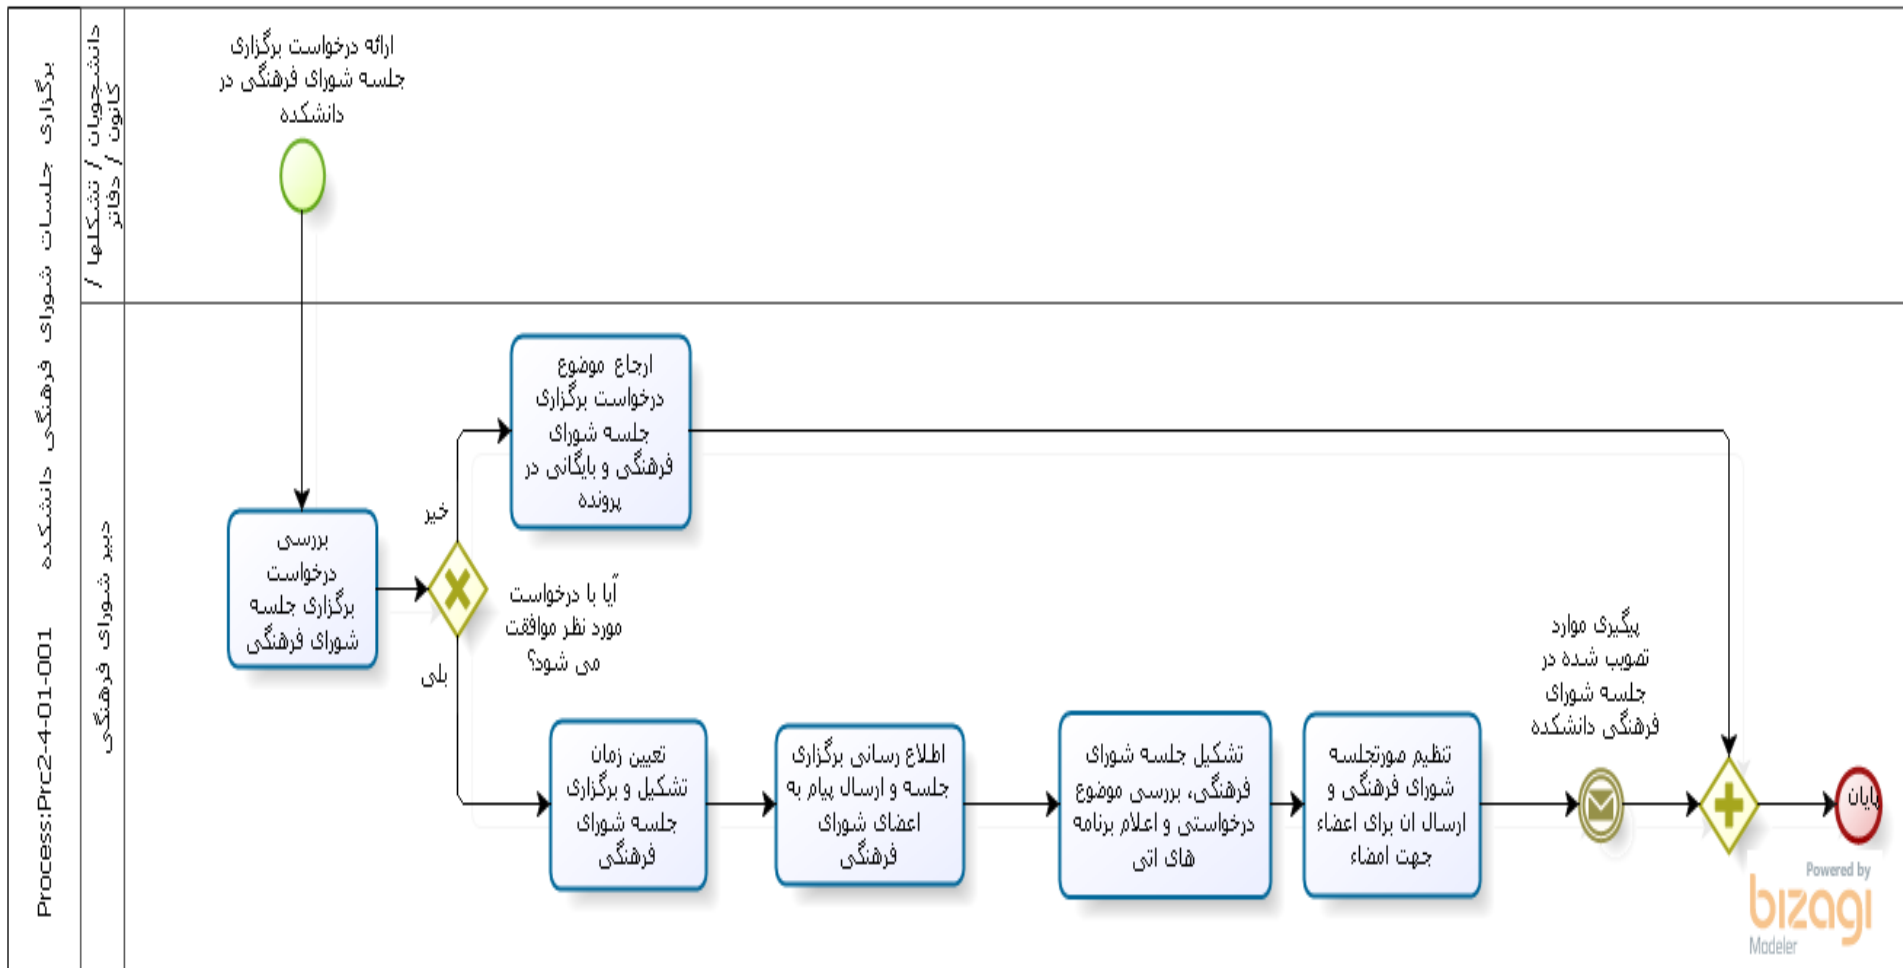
Process:Prc2-4-01-001

برگزاری جلسات شورای فرهنگی دانشکده

دانشجویان / تشکلها / کانون / دفاتر

دبیر شورای فرهنگی

ارائه درخواست برگزاری جلسه شورای فرهنگی در دانشکده

بررسی درخواست برگزاری جلسه شورای فرهنگی

آیا با درخواست مورد نظر موافقت می شود؟

خیر

بلی

ارجاع موضوع درخواست برگزاری جلسه شورای فرهنگی و بایگانی در پرونده

تعیین زمان تشکیل و برگزاری جلسه شورای فرهنگی

اطلاع رسانی برگزاری جلسه و ارسال پیام به اعضای شورای فرهنگی

تشکیل جلسه شورای فرهنگی، بررسی موضوع درخواستی و اعلام برنامه های اتی

تنظیم صورتجلسه شورای فرهنگی و ارسال ان برای اعضاء جهت امضاء

پیگیری موارد تصویب شده در جلسه شورای فرهنگی دانشکده

پایان

Powered by
bizagi
Modeler